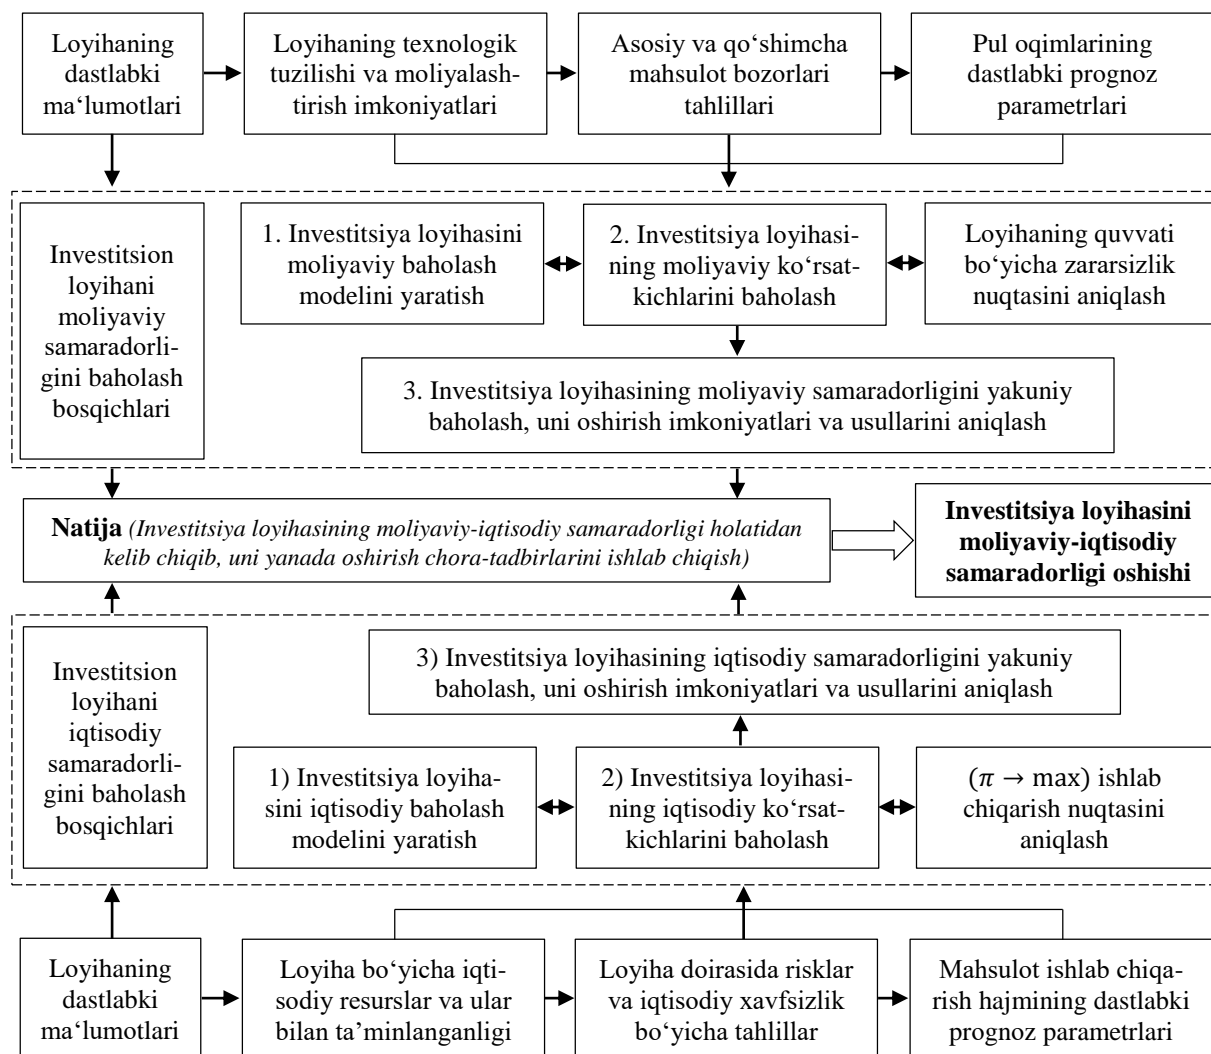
Loyihaning dastlabki ma‘lumotlari

Loyihaning texnologik tuzilishi va moliyalashtirish imkoniyatlari

Asosiy va qo‘shimcha mahsulot bozorlari tahlillari

Pul oqimlarining dastlabki prognoz parametrlari

Investitsion loyihani moliyaviy samaradorligini baholash bosqichlari

1. Investitsiya loyihasini moliyaviy baholash modelini yaratish

2. Investitsiya loyihasining moliyaviy ko‘rsatkichlarini baholash

Loyihaning quvvati bo‘yicha zararsizlik nuqtasini aniqlash

3. Investitsiya loyihasining moliyaviy samaradorligini yakuniy baholash, uni oshirish imkoniyatlari va usullarini aniqlash

**Natija** *(Investitsiya loyihasining moliyaviy-iqtisodiy samaradorligi holatidan kelib chiqib, uni yanada oshirish chora-tadbirlarini ishlab chiqish)*

**Investitsiya loyihasini moliyaviy-iqtisodiy samaradorligi oshishi**

Investitsion loyihani iqtisodiy samaradorligini baholash bosqichlari

3) Investitsiya loyihasining iqtisodiy samaradorligini yakuniy baholash, uni oshirish imkoniyatlari va usullarini aniqlash

1) Investitsiya loyihasini iqtisodiy baholash modelini yaratish

2) Investitsiya loyihasining iqtisodiy ko‘rsatkichlarini baholash

($\pi \rightarrow \max$) ishlab chiqarish nuqtasini aniqlash

Loyihaning dastlabki ma‘lumotlari

Loyiha bo‘yicha iqtisodiy resurslar va ular bilan ta’minlanganligi

Loyiha doirasida risklar va iqtisodiy xavfsizlik bo‘yicha tahlillar

Mahsulot ishlab chiqarish hajmining dastlabki prognoz parametrlari